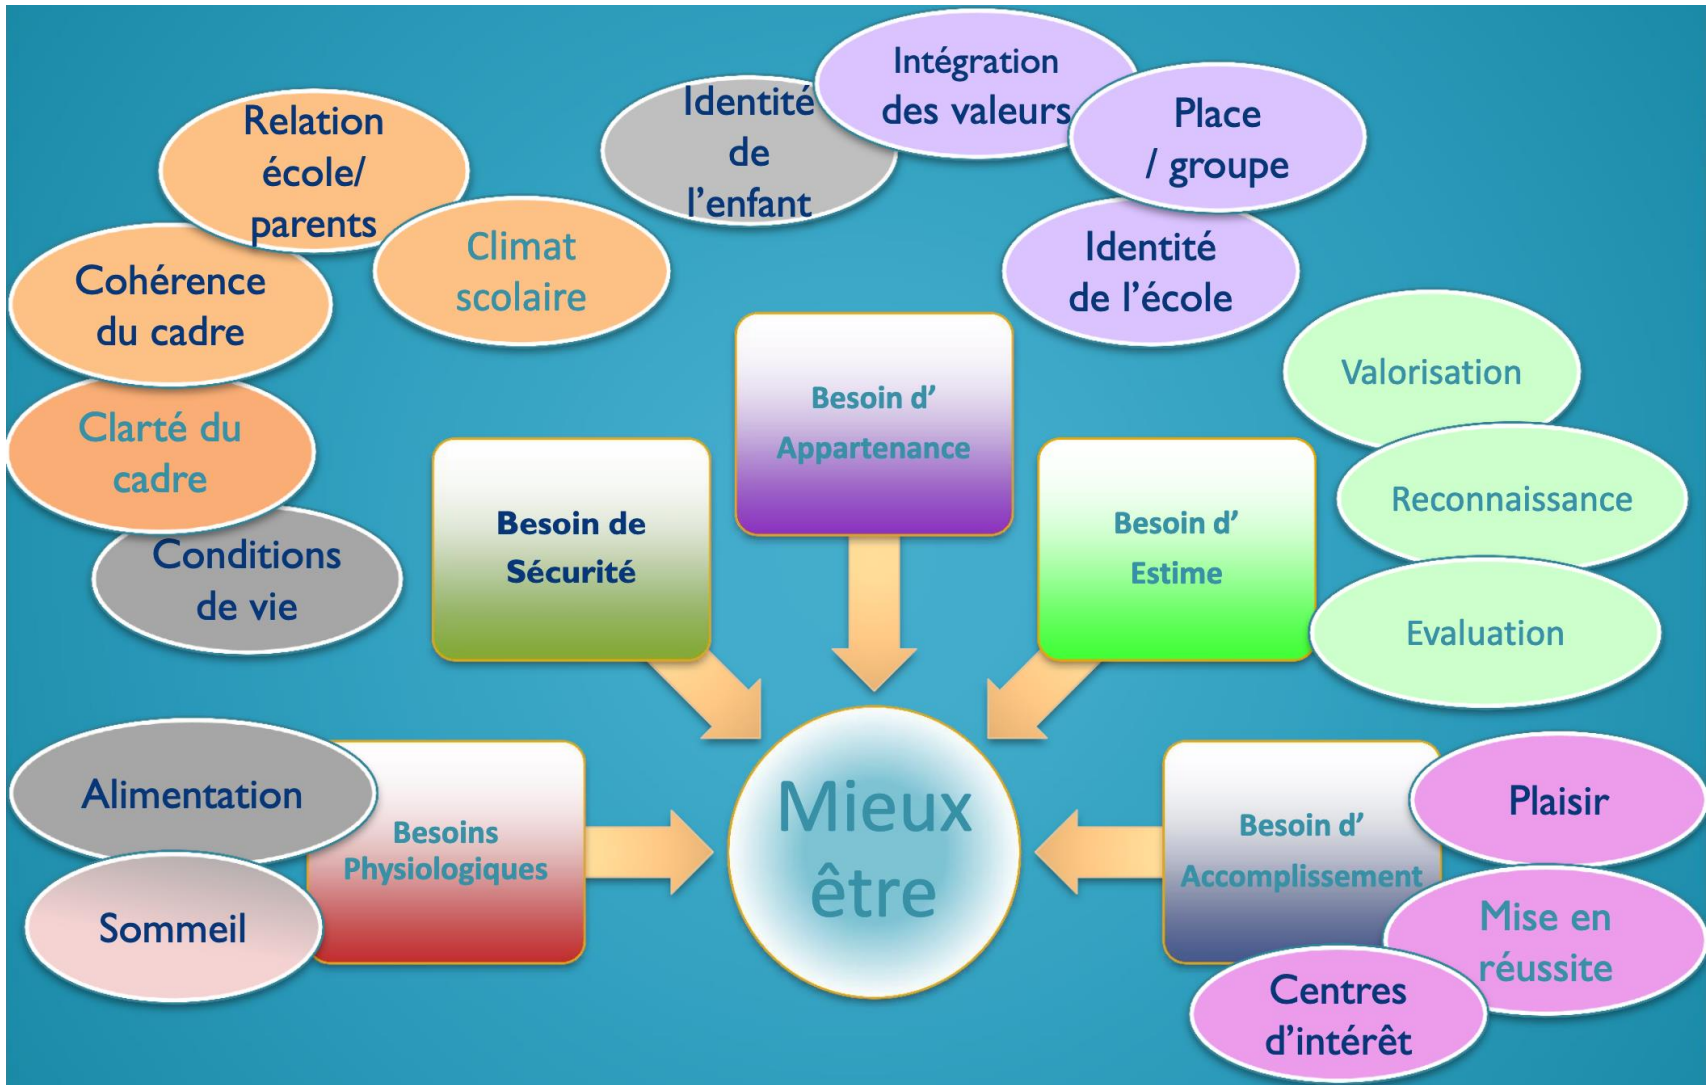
Relation école/ parents

Climat scolaire

Cohérence du cadre

Clarté du cadre

Conditions de vie

Identité de l'enfant

Intégration des valeurs

Place / groupe

Identité de l'école

Valorisation

Reconnaissance

Evaluation

Besoin d' Appartenance

Besoin de Sécurité

Besoin d' Estime

Alimentation

Sommeil

Besoins Physiologiques

Mieux être

Besoin d' Accomplissement

Plaisir

Mise en réussite

Centres d'intérêt